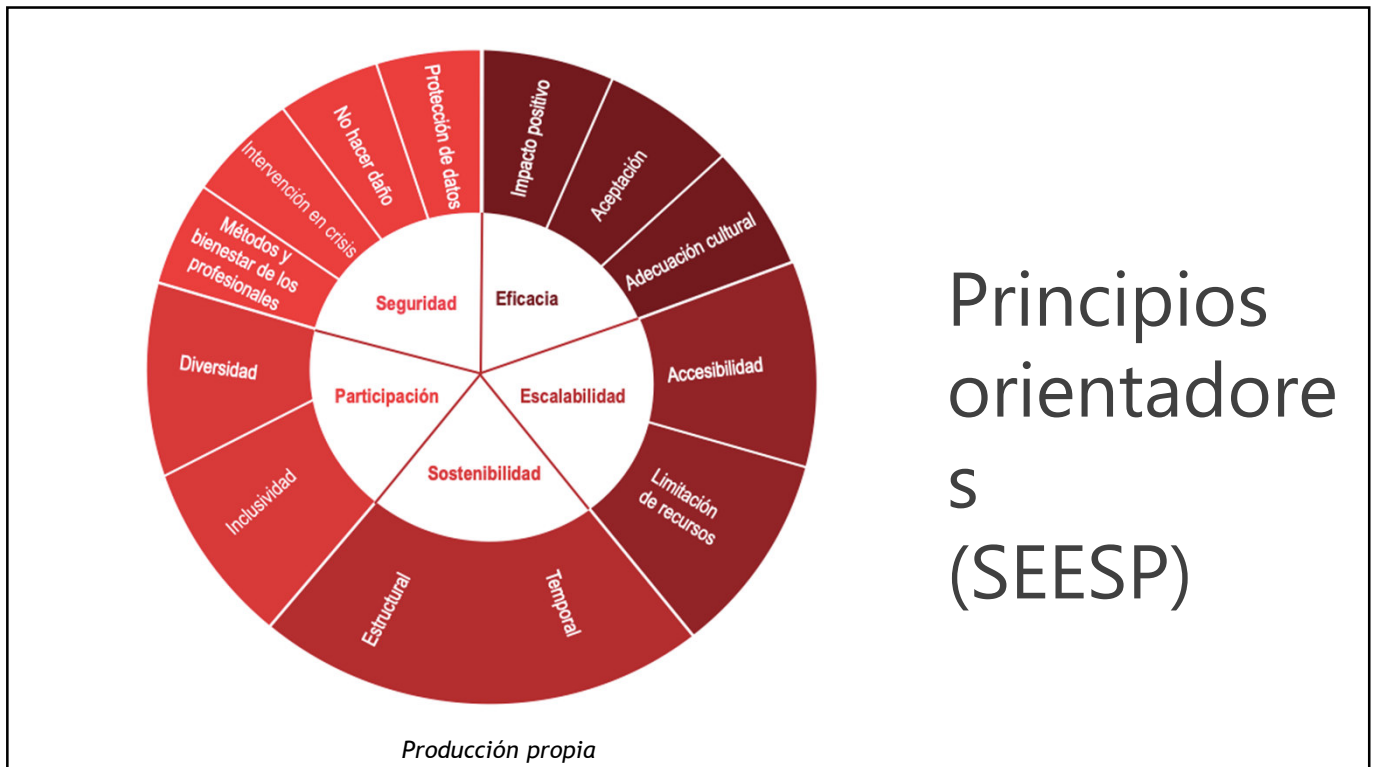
Protección de datos
No hacer daño
Intervención en crisis
Métodos y bienestar de los profesionales
Impacto positivo
Aceptación
Adecuación cultural
Seguridad
Eficacia
Diversidad
Participación
Escalabilidad
Accesibilidad
Sostenibilidad
Inclusividad
Limitación de recursos
Estructural
Temporal

Principios orientadores (SEESP)

Producción propia